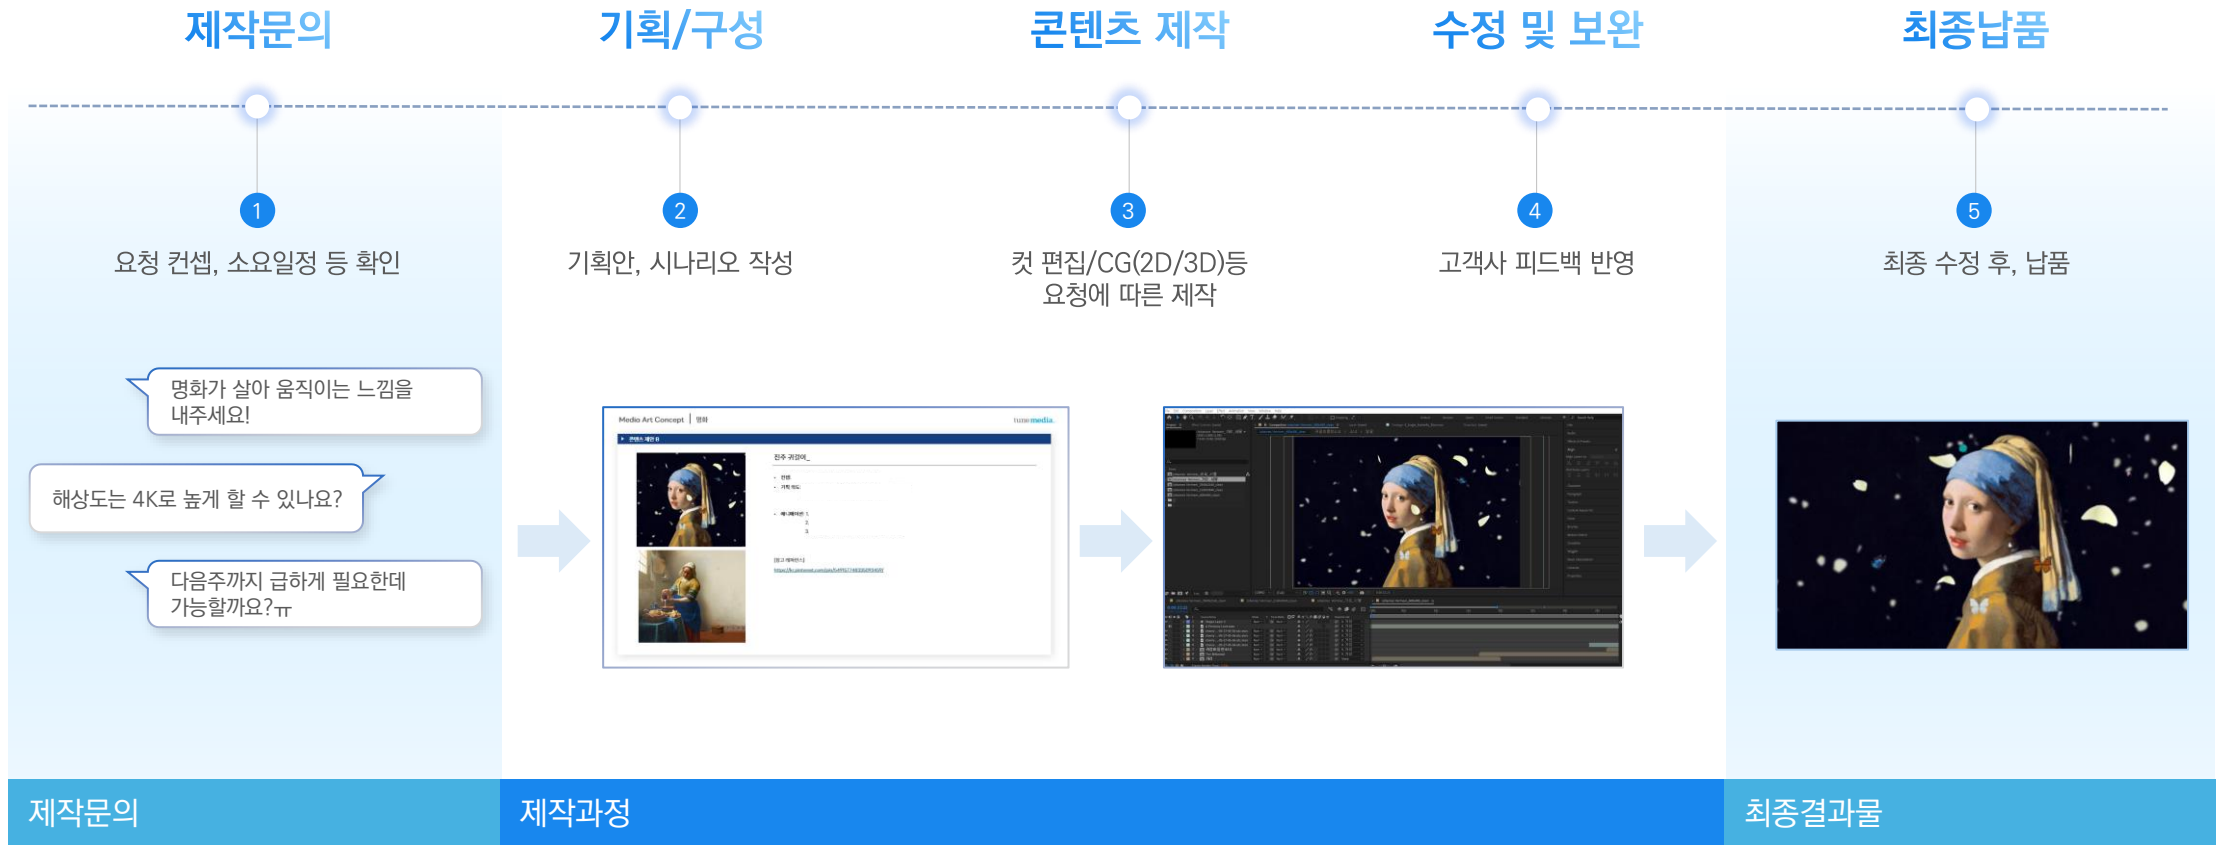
제작문의

1

요청 컨셉, 소요일정 등 확인

기획/구성

2

기획안, 시나리오 작성

콘텐츠 제작

3

컷 편집/CG(2D/3D)등 요청에 따른 제작

수정 및 보완

4

고객사 피드백 반영

최종납품

5

최종 수정 후, 납품

명화가 살아 움직이는 느낌을 내주세요!

해상도는 4K로 높게 할 수 있나요?

다음주까지 급하게 필요한데 가능할까요?ㅠ

Media Art Concept | 명화

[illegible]

제작문의

제작과정

최종결과물